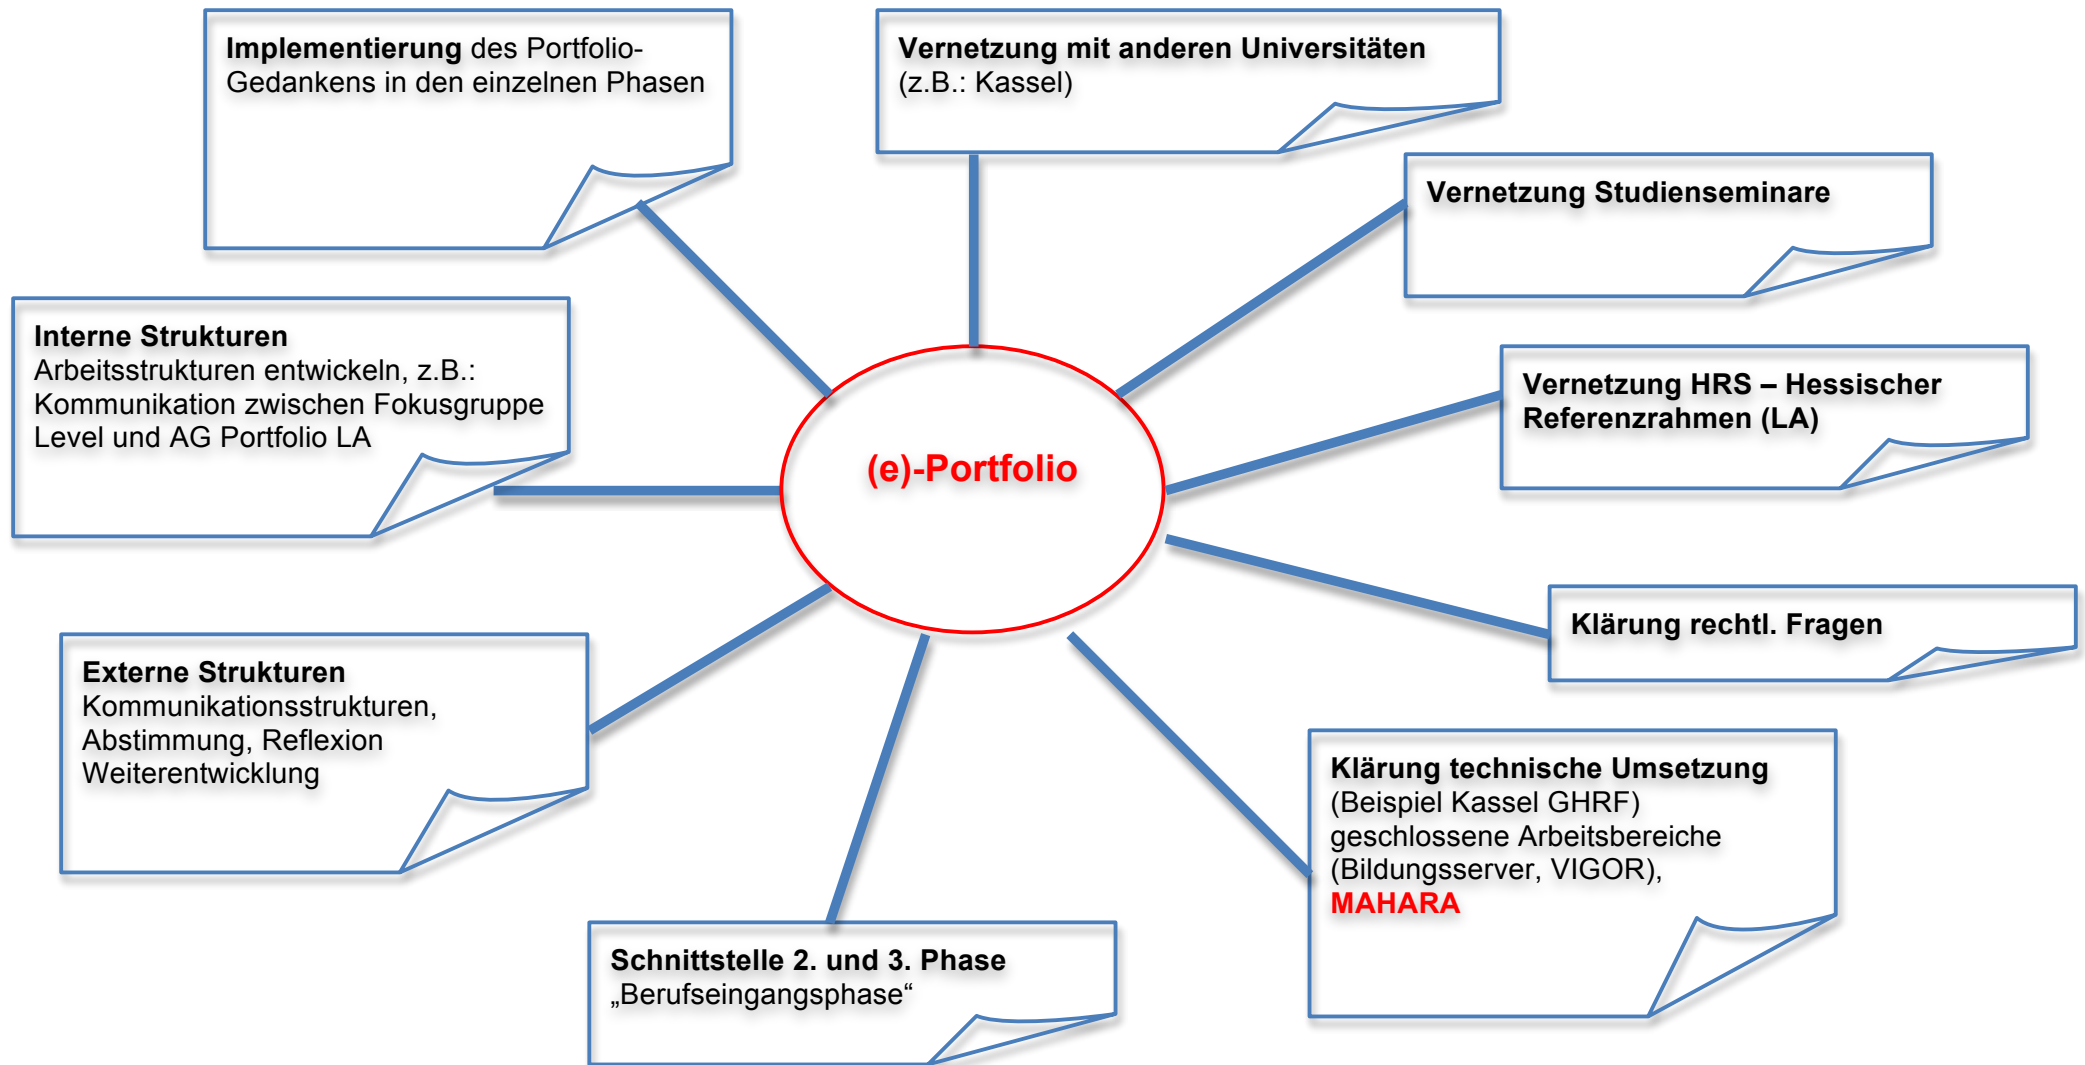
Implementierung des Portfolio-Gedankens in den einzelnen Phasen

Vernetzung mit anderen Universitäten (z.B.: Kassel)

Vernetzung Studienseminare

Interne Strukturen
Arbeitsstrukturen entwickeln, z.B.: Kommunikation zwischen Fokusgruppe Level und AG Portfolio LA

(e)-Portfolio

Vernetzung HRS – Hessischer Referenzrahmen (LA)

Klärung rechtl. Fragen

Externe Strukturen
Kommunikationsstrukturen, Abstimmung, Reflexion Weiterentwicklung

Klärung technische Umsetzung
(Beispiel Kassel GHRF)
geschlossene Arbeitsbereiche (Bildungsserver, VIGOR),
MAHARA

Schnittstelle 2. und 3. Phase
„Berufseingangsphase“